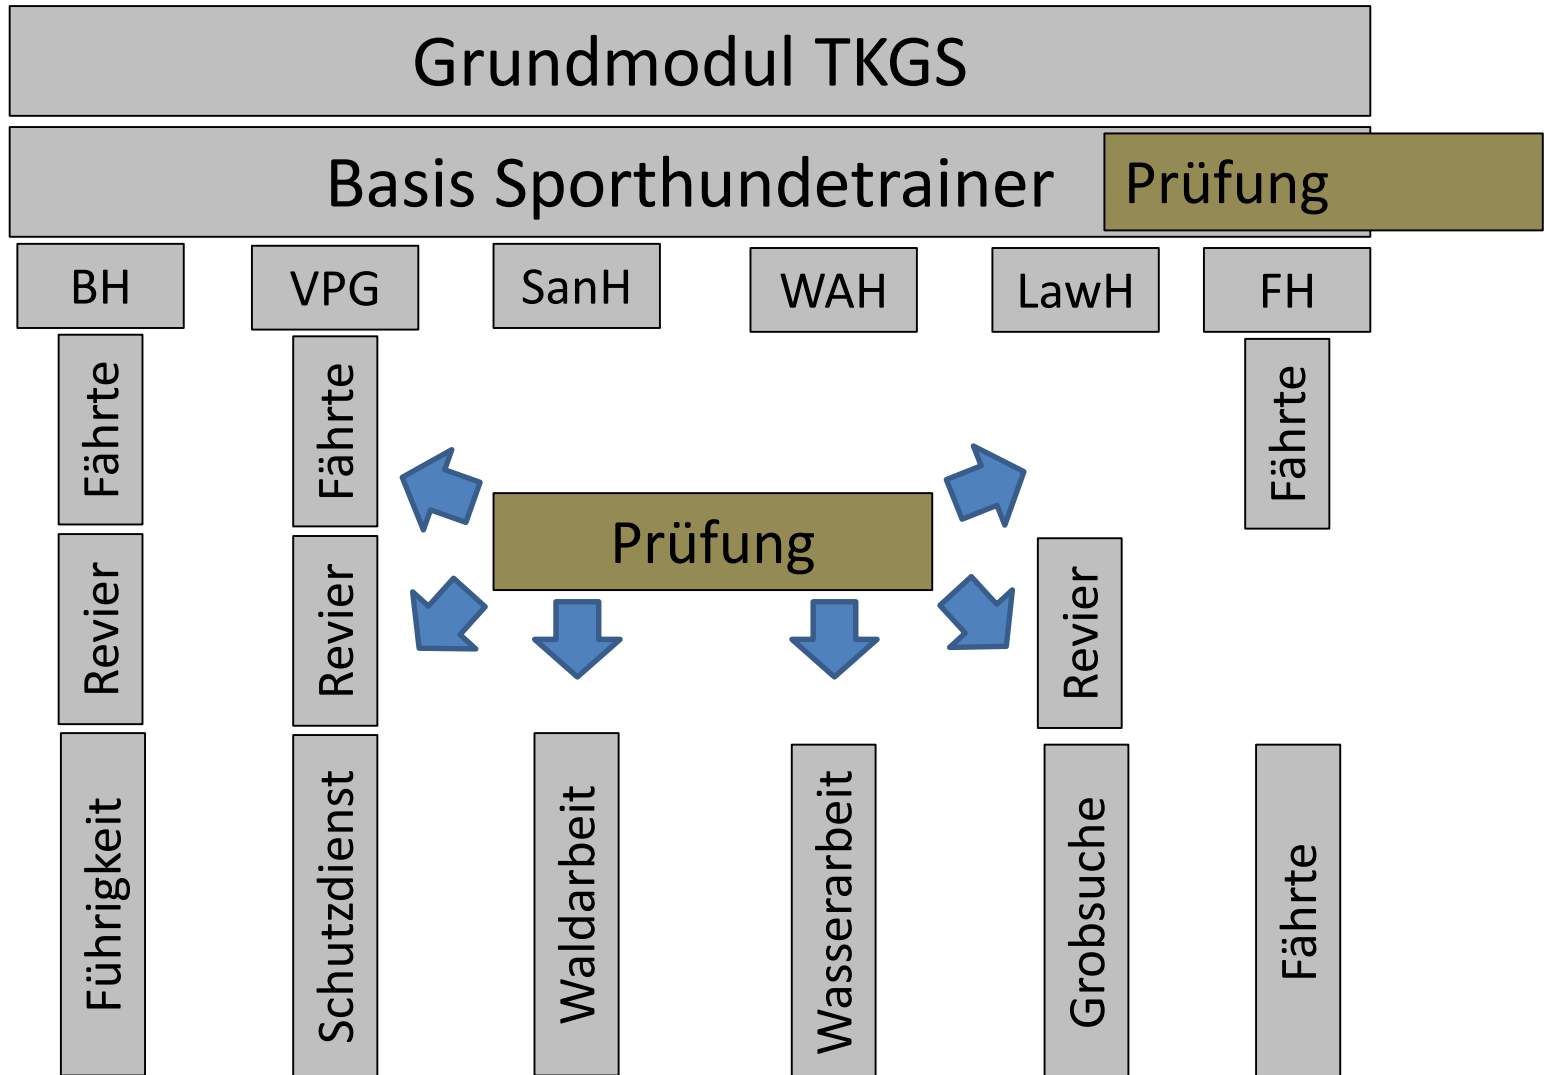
Grundmodul TKGS

Basis Sporthundetrainer

Prüfung

BH

VPG

SanH

WAH

LawH

FH

Fährte

Fährte

Fährte

Prüfung

Revier

Revier

Revier

Führigkeit

Schutzdienst

Waldarbeit

Wasserarbeit

Grobsuche

Fährte